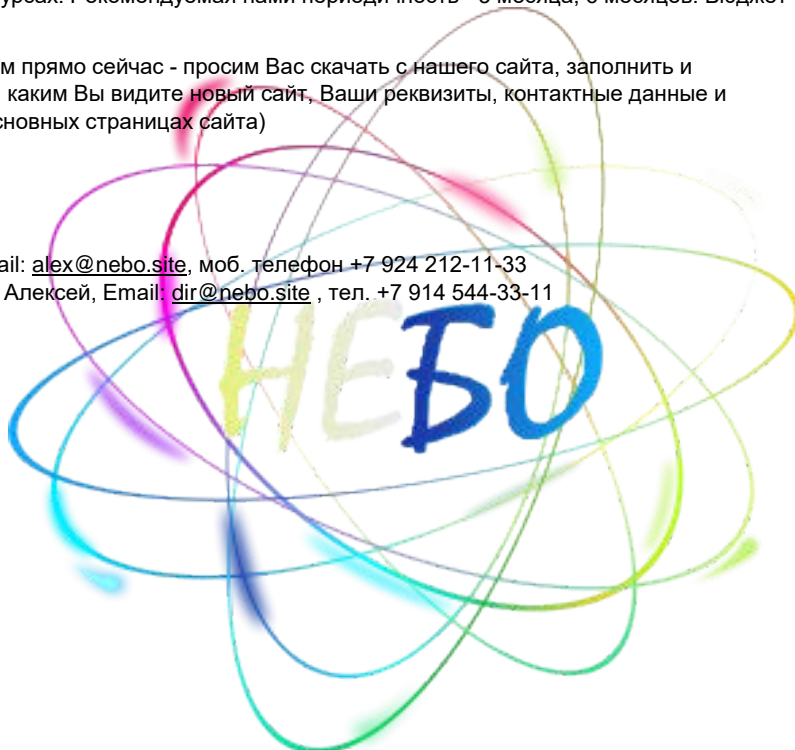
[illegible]урах. Рекомендуемая нами периодичность - 3 месяца, 6 месяцев. Бюджет

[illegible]м прямо сейчас - просим Вас скачать с нашего сайта, заполнить и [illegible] каким Вы видите новый сайт, Ваши реквизиты, контактные данные и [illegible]сновных страницах сайта)

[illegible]ail: alex@nebo.site, моб. телефон +7 924 212-11-33
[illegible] Алексей, Email: dir@nebo.site , тел. +7 914 544-33-11

НЕБО